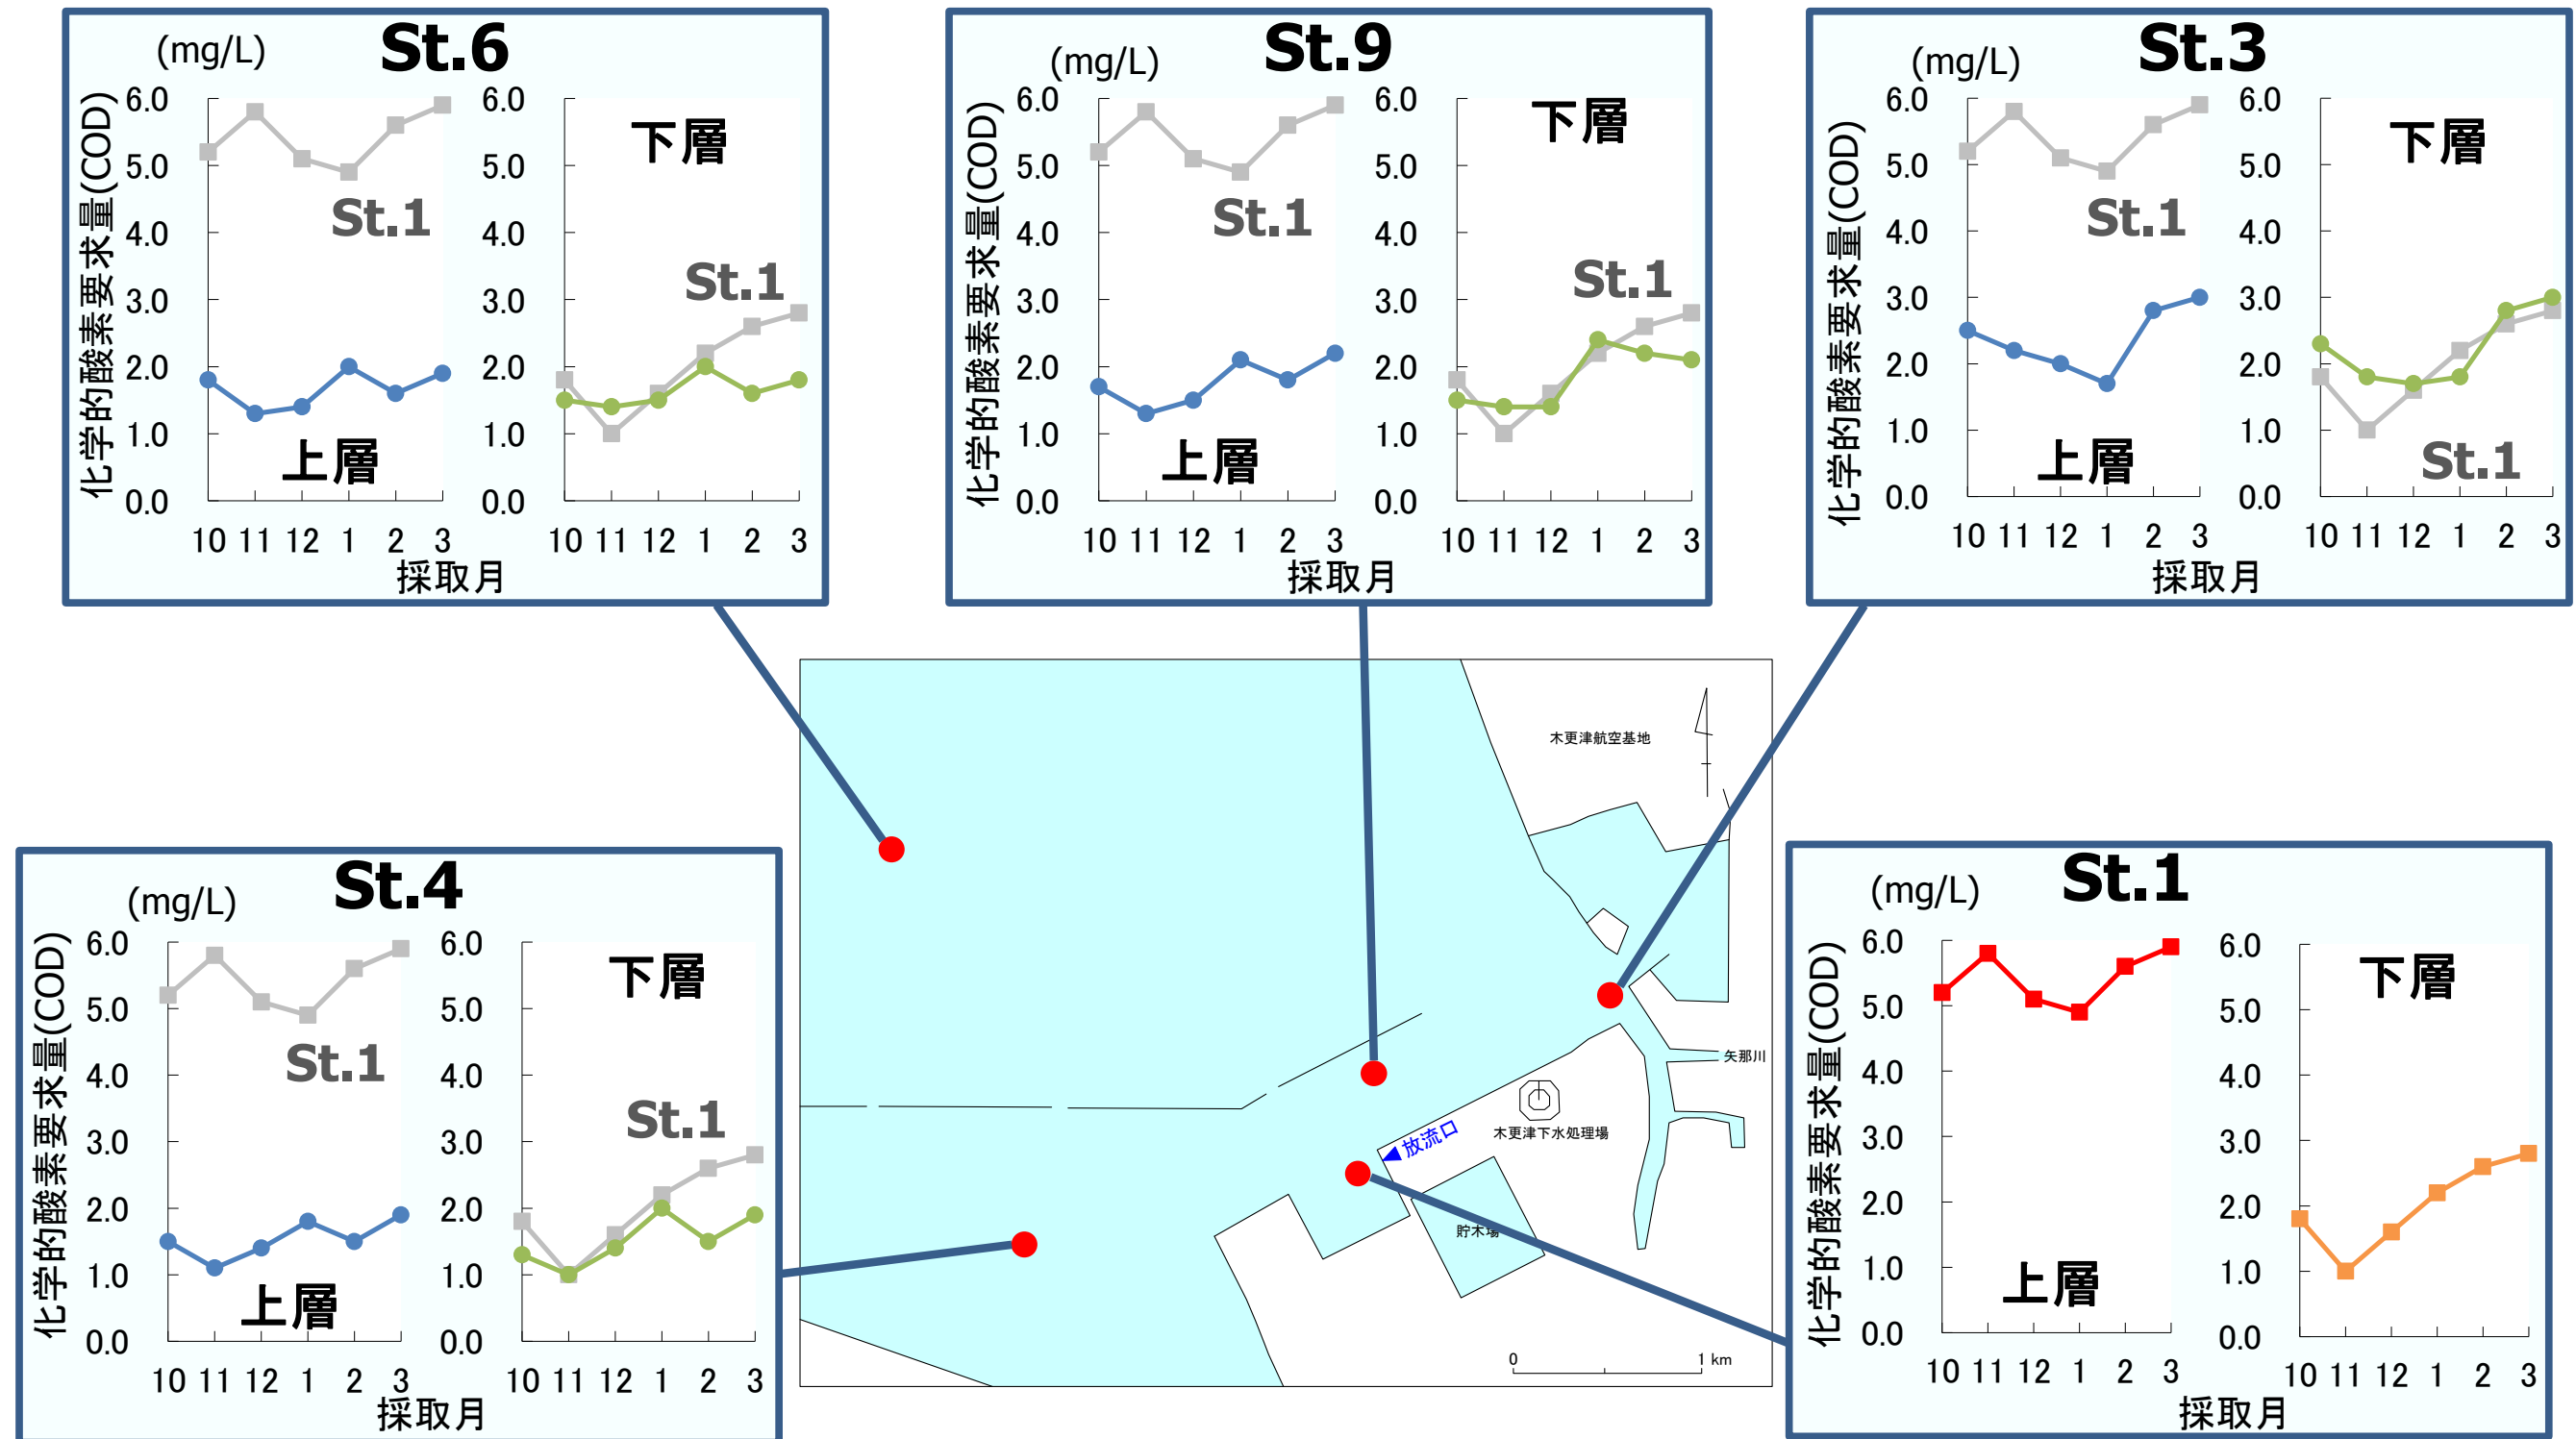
St.6
(mg/L)
化学的酸素要求量(COD)
6.0
5.0
4.0
3.0
2.0
1.0
0.0
St.1
上層
10 11 12 1 2 3
6.0
5.0
4.0
3.0
2.0
1.0
0.0
下層
St.1
10 11 12 1 2 3
採取月

St.9
(mg/L)
化学的酸素要求量(COD)
6.0
5.0
4.0
3.0
2.0
1.0
0.0
St.1
上層
10 11 12 1 2 3
6.0
5.0
4.0
3.0
2.0
1.0
0.0
下層
St.1
10 11 12 1 2 3
採取月

St.3
(mg/L)
化学的酸素要求量(COD)
6.0
5.0
4.0
3.0
2.0
1.0
0.0
St.1
上層
10 11 12 1 2 3
6.0
5.0
4.0
3.0
2.0
1.0
0.0
下層
St.1
10 11 12 1 2 3
採取月

木更津航空基地
矢那川
木更津下水処理場
放流口
貯木場
0
1 km

St.4
(mg/L)
化学的酸素要求量(COD)
6.0
5.0
4.0
3.0
2.0
1.0
0.0
St.1
上層
10 11 12 1 2 3
6.0
5.0
4.0
3.0
2.0
1.0
0.0
下層
St.1
10 11 12 1 2 3
採取月

St.1
(mg/L)
化学的酸素要求量(COD)
6.0
5.0
4.0
3.0
2.0
1.0
0.0
上層
10 11 12 1 2 3
6.0
5.0
4.0
3.0
2.0
1.0
0.0
下層
10 11 12 1 2 3
採取月